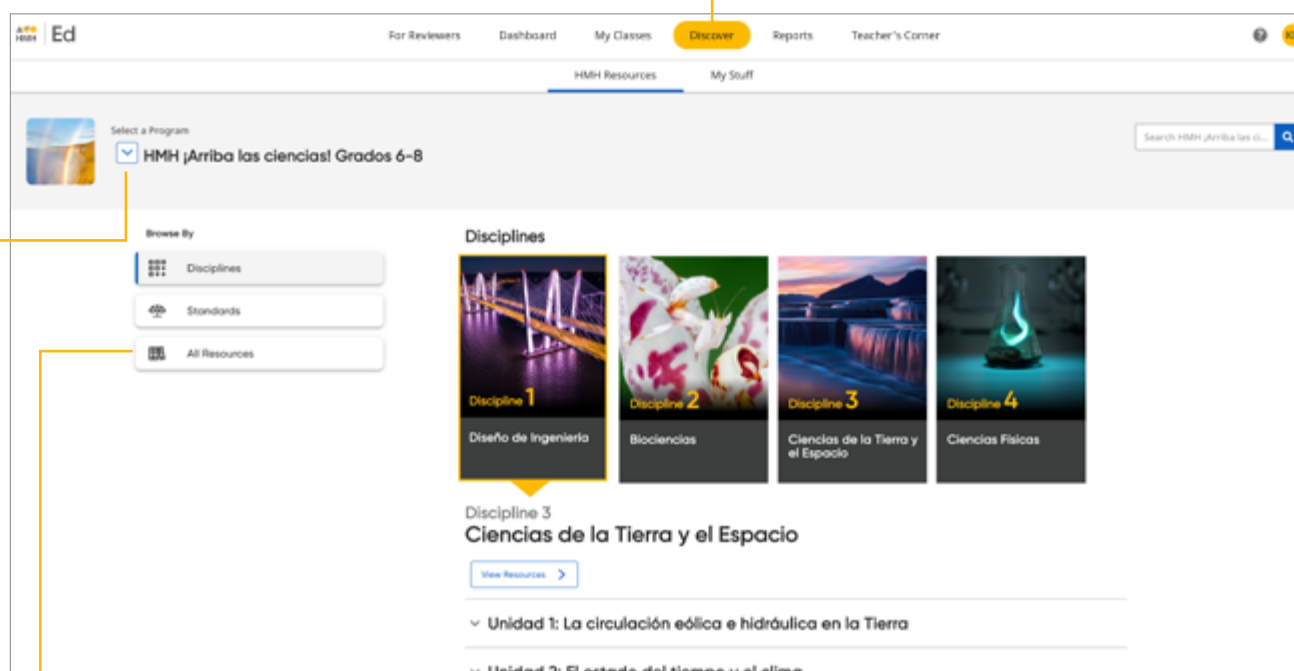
HMH Ed

For Reviewers Dashboard My Classes Discover Reports Teacher's Corner

HMH Resources My Stuff

Select a Program
HMH ¡Arriba las ciencias! Grados 6–8

Search HMH ¡Arriba las ci...

Browse By

Disciplines

Standards

All Resources

Disciplines

Discipline 1
Diseño de Ingeniería

Discipline 2
Biociencias

Discipline 3
Ciencias de la Tierra y el Espacio

Discipline 4
Ciencias Físicas

Discipline 3
Ciencias de la Tierra y el Espacio

View Resources

Unidad 1: La circulación eólica e hidráulica en la Tierra

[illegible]